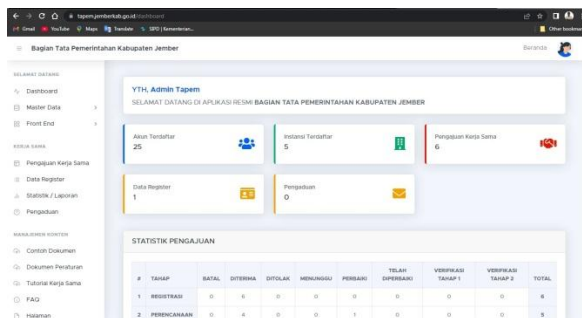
tapem.jemberkab.go.id/dashboard

Gmail YouTube Maps Translate SPD | Kementerian...

Other bookmarks

Bagian Tata Pemerintahan Kabupaten Jember

Beranda

SELAMAT DATANG

Dashboard

Master Data

Front End

KERJA SAMA

Pengajuan Kerja Sama

Data Register

Statistik / Laporan

Pengaduan

MANAJEMEN KONTEN

Contoh Dokumen

Dokumen Peraturan

Tutorial Kerja Sama

FAQ

Halaman

YTH, Admin Tapem

SELAMAT DATANG DI APLIKASI RESMI BAGIAN TATA PEMERINTAHAN KABUPATEN JEMBER

Akun Terdaftar
25

Instansi Terdaftar
5

Pengajuan Kerja Sama
6

Data Register
1

Pengaduan
0

STATISTIK PENGAJUAN

| # | TAHAP | BATAL | DITERIMA | DITOLAK | MENUNGGU | PERBAIKI | TELAH DIPERBAIKI | VERIFIKASI TAHAP 1 | VERIFIKASI TAHAP 2 | TOTAL |
|---|---|---|---|---|---|---|---|---|---|---|
| 1 | REGISTRASI | 0 | 6 | 0 | 0 | 0 | 0 | 0 | 0 | 6 |
| 2 | PERENCANAAN | 0 | 4 | 0 | 0 | 1 | 0 | 0 | 0 | 5 |